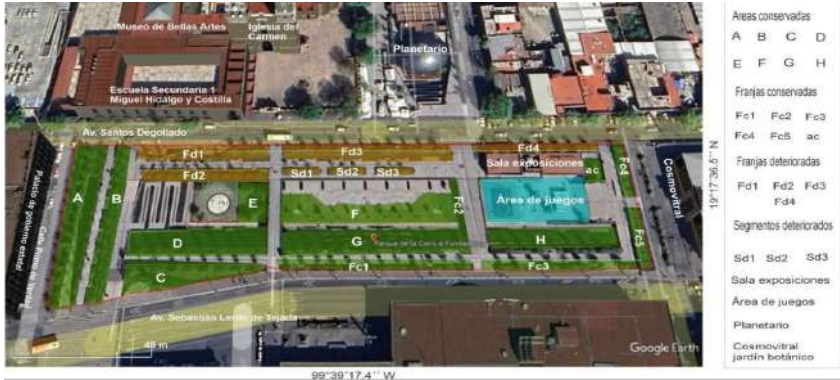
Museo de Bellas Artes
Iglesia del Carmen
Planetario
Escuela Secundaria 1 Miguel Hidalgo y Costilla
Av. Santos Degollado
Fd1
Fd3
Fd4
Sala exposiciones
Fd2
Sd1
Sd2
Sd3
ac
Fc4
Cosmovitral
A
B
E
F
Fc2
Área de juegos
Palacio de gobierno estatal
Calle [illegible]
D
G
H
Fc5
C
Fc1
Fc3
Av. Sebastián Lerdo de Tejada
48 m
Google Earth
19°17'36.5'' N
99°39'17.4'' W

Áreas conservadas
A B C D
E F G H
Franjas conservadas
Fc1 Fc2 Fc3
Fc4 Fc5 ac
Franjas deterioradas
Fd1 Fd2 Fd3
Fd4
Segmentos deteriorados
Sd1 Sd2 Sd3
Sala exposiciones
Área de juegos
Planetario
Cosmovitral jardín botánico